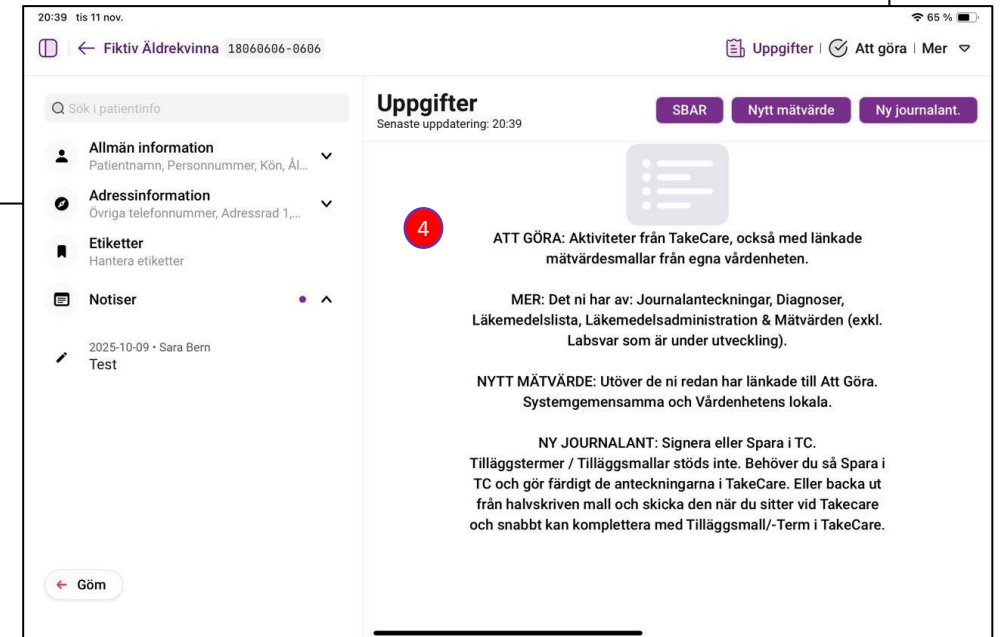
20:39 tis 11 nov.

65 %

← Fiktiv Äldrekvinna 18060606-0606

Uppgifter | Att göra | Mer

Sök i patientinfo

Allmän information
Patientnamn, Personnummer, Kön, Ål...

Adressinformation
Övriga telefonnummer, Adressrad 1,...

Etiketter
Hantera etiketter

Notiser

2025-10-09 • Sara Bern
Test

← Göm

Uppgifter
Senaste uppdatering: 20:39

SBAR

Nytt mätvärde

Ny journalant.

4

ATT GÖRA: Aktiviteter från TakeCare, också med länkade mätvärdesmallar från egna vårdenheten.

MER: Det ni har av: Journalanteckningar, Diagnoser, Läkemedelslista, Läkemedelsadministration & Mätvärden (exkl. Labsvar som är under utveckling).

NYTT MÄTVÄRDE: Utöver de ni redan har länkade till Att Göra. Systemgemensamma och Vårdenhetens lokala.

NY JOURNALANT: Signera eller Spara i TC. Tilläggstermer / Tilläggsmallar stöds inte. Behöver du så Spara i TC och gör färdigt de anteckningarna i TakeCare. Eller backa ut från halvskriven mall och skicka den när du sitter vid Takecare och snabbt kan komplettera med Tilläggsmall/-Term i TakeCare.